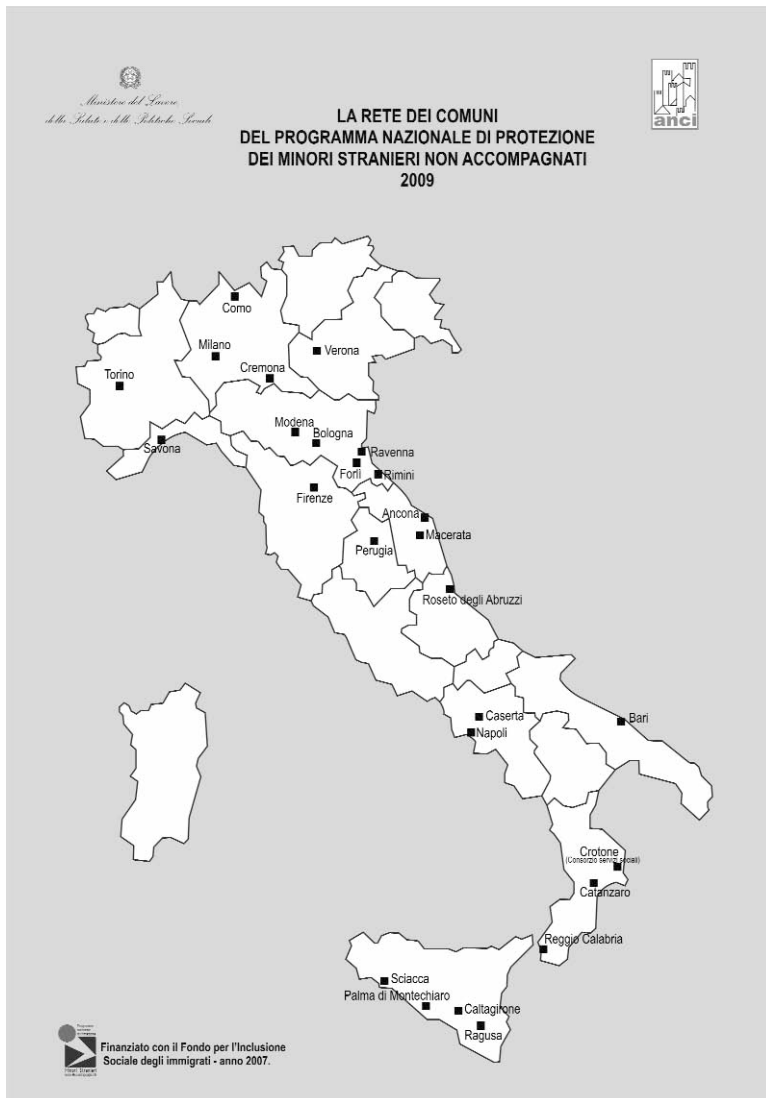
Ministero del Lavoro della Salute e delle Politiche Sociali

anci

LA RETE DEI COMUNI
DEL PROGRAMMA NAZIONALE DI PROTEZIONE
DEI MINORI STRANIERI NON ACCOMPAGNATI
2009

Como
Milano
Verona
Cremona
Torino
Modena
Bologna
Savona
Ravenna
Forlì
Rimini
Firenze
Ancona
Macerata
Perugia
Roseto degli Abruzzi
Caserta
Napoli
Bari
Crotone
(Consorzio servizi sociali)
Catanzaro
Reggio Calabria
Sciacca
Palma di Montechiaro
Caltagirone
Ragusa

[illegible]

Finanziato con il Fondo per l'Inclusione Sociale degli immigrati - anno 2007.